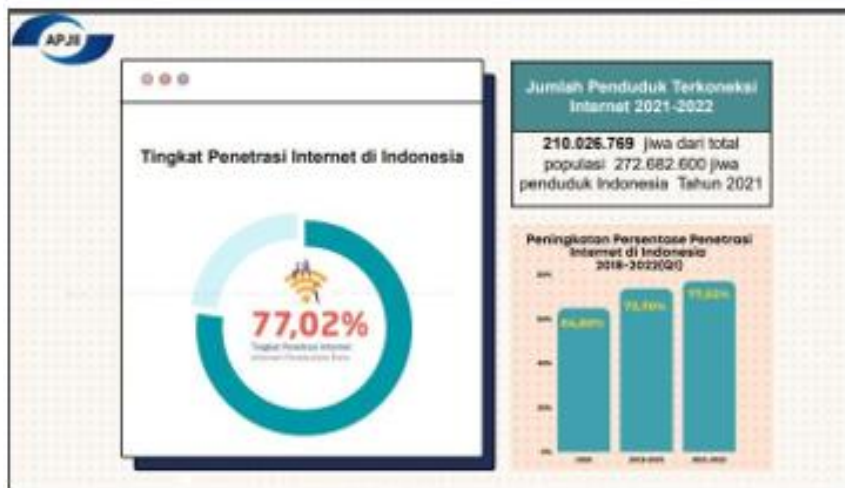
APJII

Tingkat Penetrasi Internet di Indonesia

77,02%

Tingkat Penetrasi Internet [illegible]

Jumlah Penduduk Terkoneksi Internet 2021-2022

210.026.769 jiwa dari total populasi 272.682.600 jiwa penduduk Indonesia Tahun 2021

Peningkatan Persentase Penetrasi Internet di Indonesia 2018-2022(Q1)

80%
60%
40%
20%
0%

64,80%
73,70%
77,02%

2018
2019-2020
2021-2022